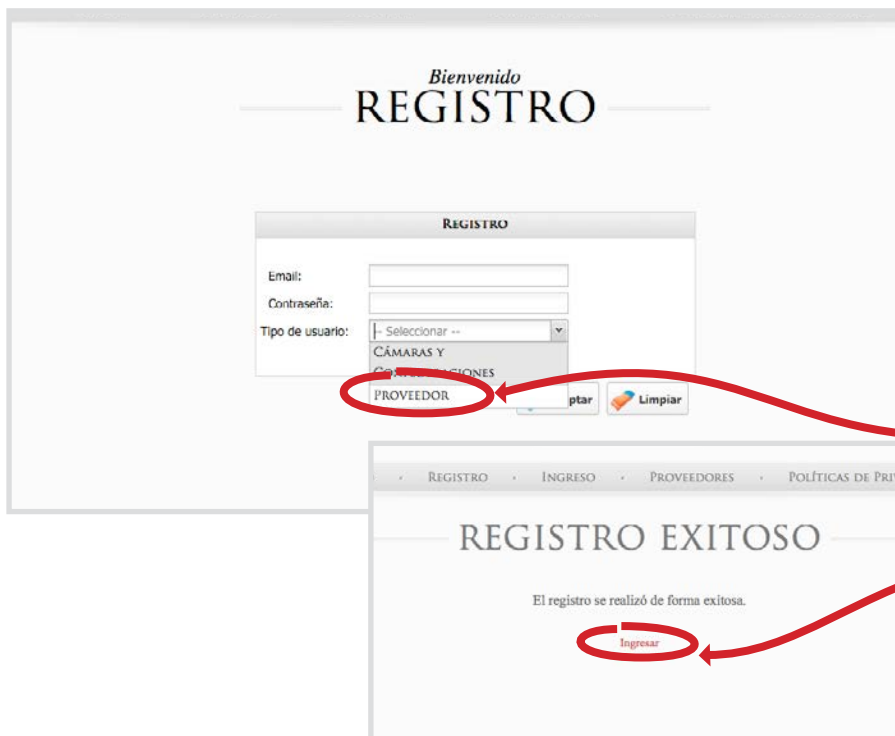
Bienvenido
REGISTRO

Registro

Email:
Contraseña:
Tipo de usuario: -- Seleccionar --
Cámaras y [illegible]aciones
Proveedor
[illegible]ptar
Limpiar

Registro · Ingreso · Proveedores · Políticas de Pri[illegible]

REGISTRO EXITOSO

El registro se realizó de forma exitosa.

Ingresar